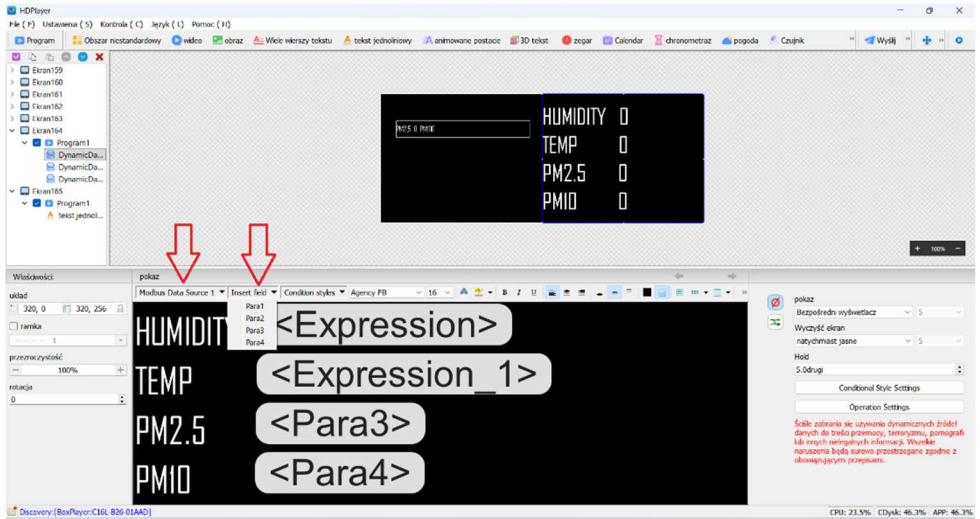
HDPlayer

File ( F ) Ustawienia ( S ) Kontrola ( C ) Język ( L ) Pomoc ( H )

Program Obszar niestandardowy wideo obraz Wiele wierszy tekstu tekst jednoliniowy animowane postacie 3D tekst zegar Calendar chronometraż pogoda Czujnik Wyślij

Ekran159
Ekran160
Ekran161
Ekran162
Ekran163
Ekran164
Program1
DynamicDa...
DynamicDa...
DynamicDa...
Ekran165
Program1
tekst jednol...

PM2.5 0 PM10

HUMIDITY 0
TEMP 0
PM2.5 0
PM10 0

+ 100% −

Właściwości:

układ
320, 0 320, 256

ramka
1

przezroczystość
100%

rotacja
0

pokaz

Modbus Data Source 1 Insert field Condition styles Agency FB 16

Para1
Para2
Para3
Para4

HUMIDIT <Expression>
TEMP <Expression_1>
PM2.5 <Para3>
PM10 <Para4>

pokaz
Bezpośredni wyświetlacz 5
Wyczyść ekran
natychmiast jasne 5
Hold
5.0drugi
Conditional Style Settings
Operation Settings

Ściśle zabrania się używania dynamicznych źródeł danych do treści przemocy, terroryzmu, pornografii lub innych nielegalnych informacji. Wszelkie naruszenia będą surowo przestrzegane zgodnie z obowiązującym prawem.

Discovery:[BoxPlayer:C16L-B26-01AAD]

CPU: 23.5% CDysk: 46.3% APP: 46.3%